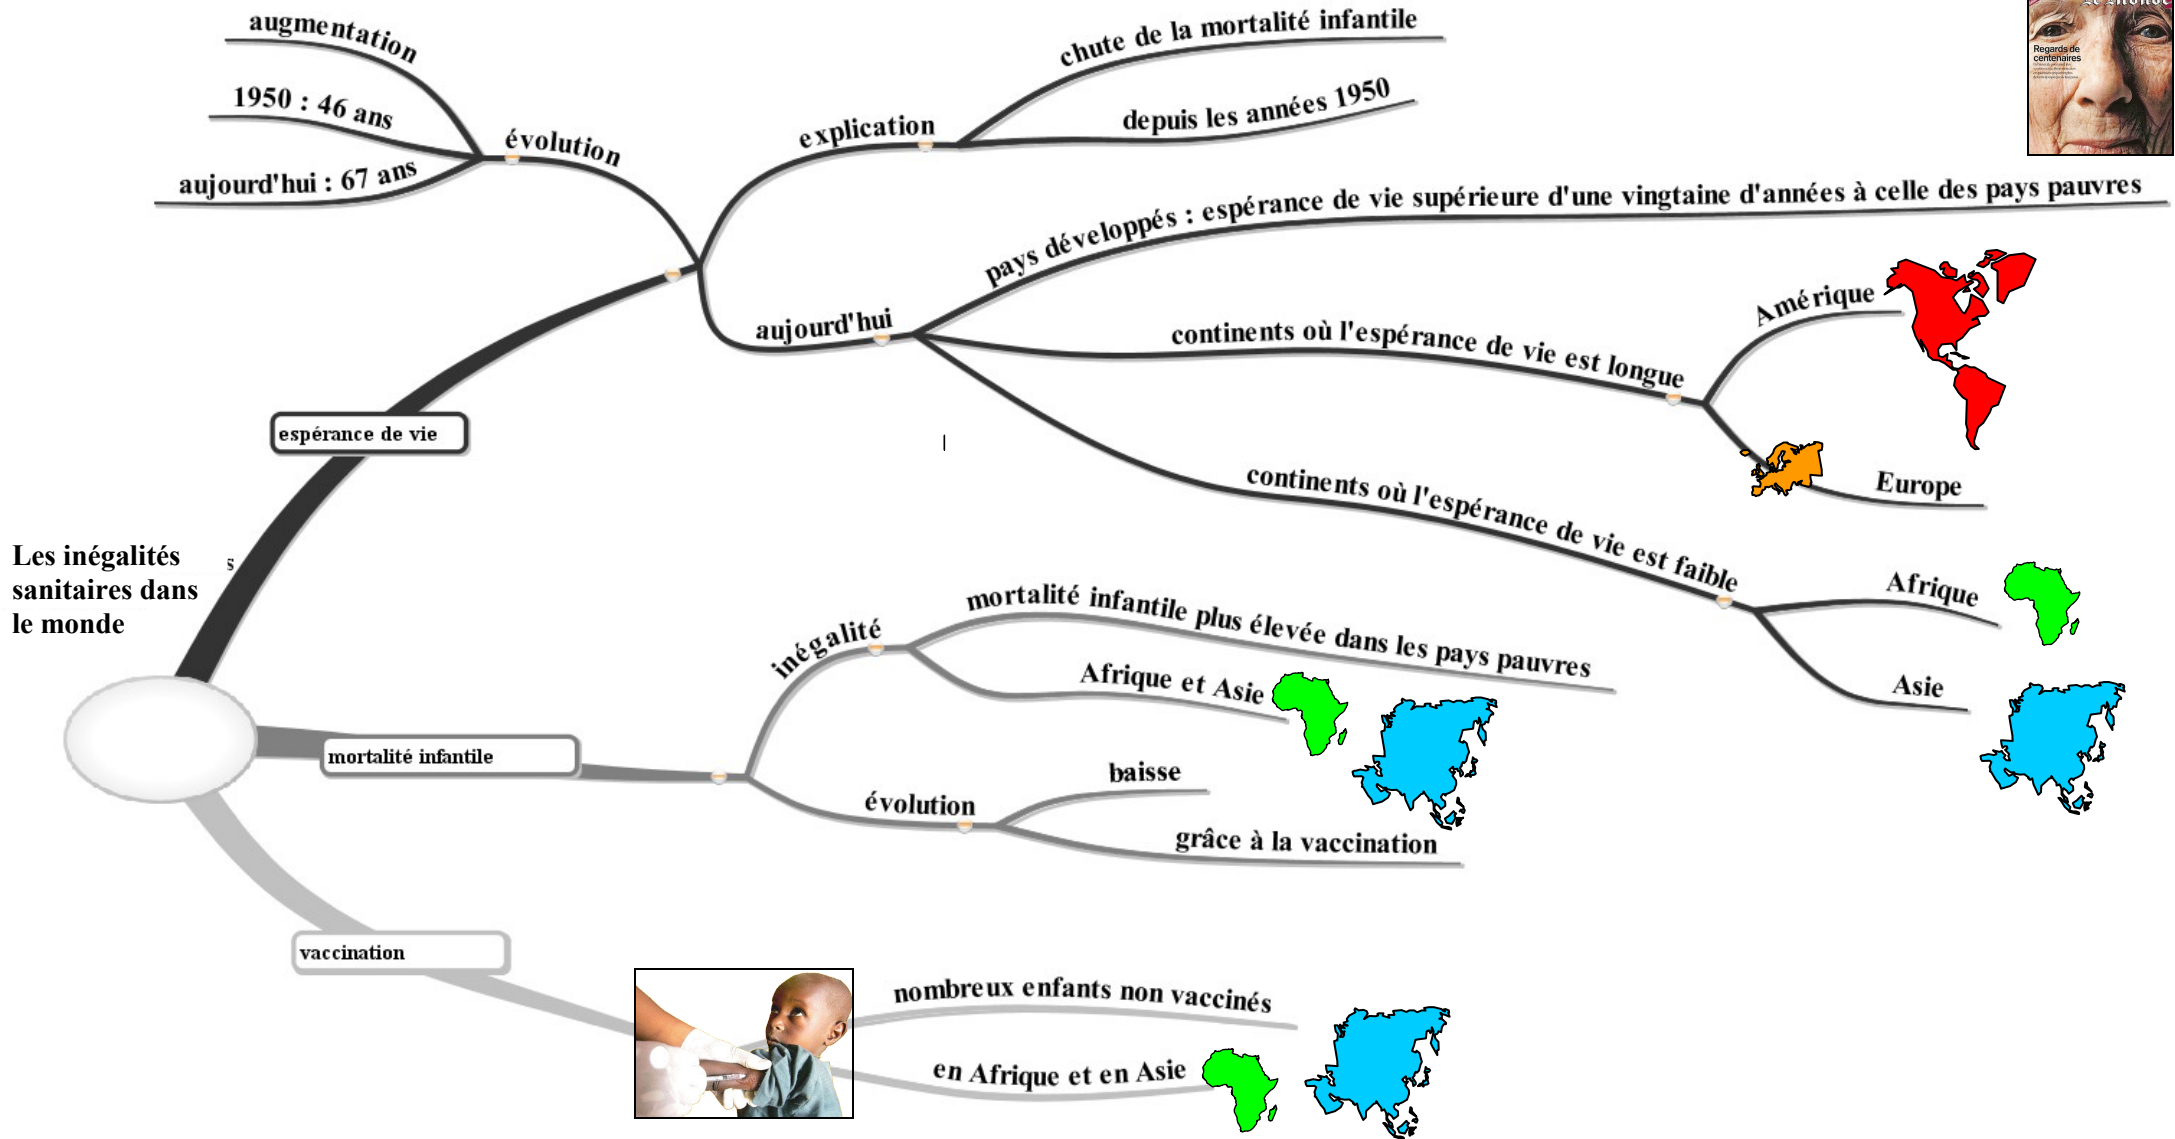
Les inégalités sanitaires dans le monde

espérance de vie

évolution

augmentation

1950 : 46 ans

aujourd'hui : 67 ans

explication

chute de la mortalité infantile

depuis les années 1950

aujourd'hui

pays développés : espérance de vie supérieure d'une vingtaine d'années à celle des pays pauvres

continents où l'espérance de vie est longue

Amérique

Europe

continents où l'espérance de vie est faible

Afrique

Asie

mortalité infantile

inégalité

mortalité infantile plus élevée dans les pays pauvres

Afrique et Asie

évolution

baisse

grâce à la vaccination

vaccination

nombreux enfants non vaccinés

en Afrique et en Asie

Regards de centenaires